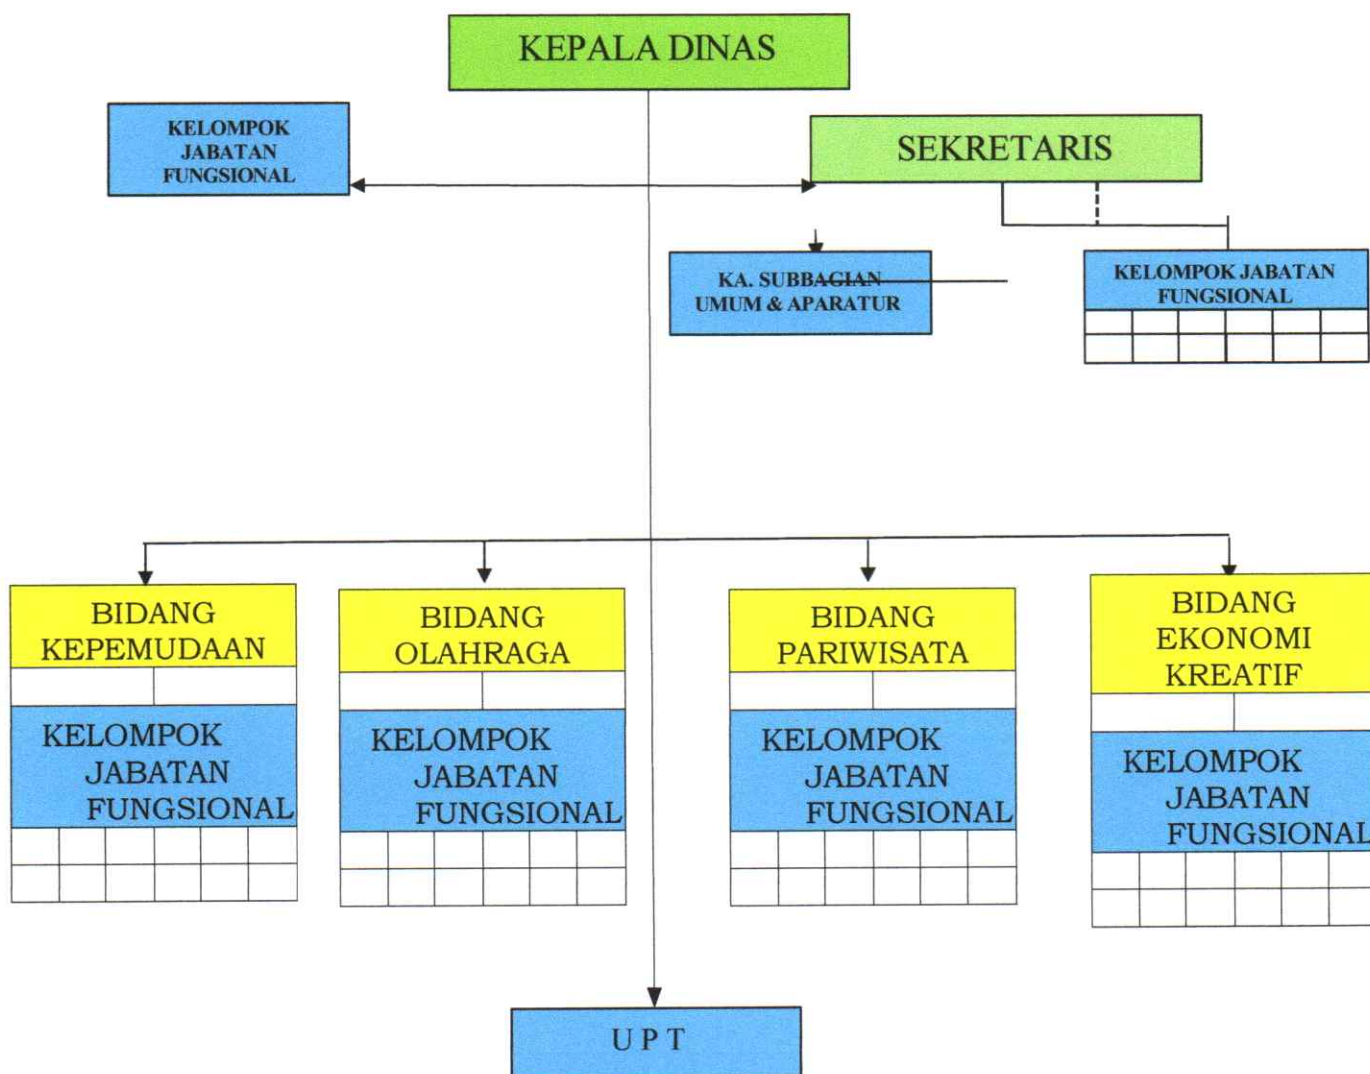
KEPALA DINAS

KELOMPOK JABATAN FUNGSIONAL

SEKRETARIS

KA. SUBBAGIAN UMUM & APARATUR

KELOMPOK JABATAN FUNGSIONAL

BIDANG KEPEMUDAAN

KELOMPOK JABATAN FUNGSIONAL

BIDANG OLAHRAGA

KELOMPOK JABATAN FUNGSIONAL

BIDANG PARIWISATA

KELOMPOK JABATAN FUNGSIONAL

BIDANG EKONOMI KREATIF

KELOMPOK JABATAN FUNGSIONAL

U P T